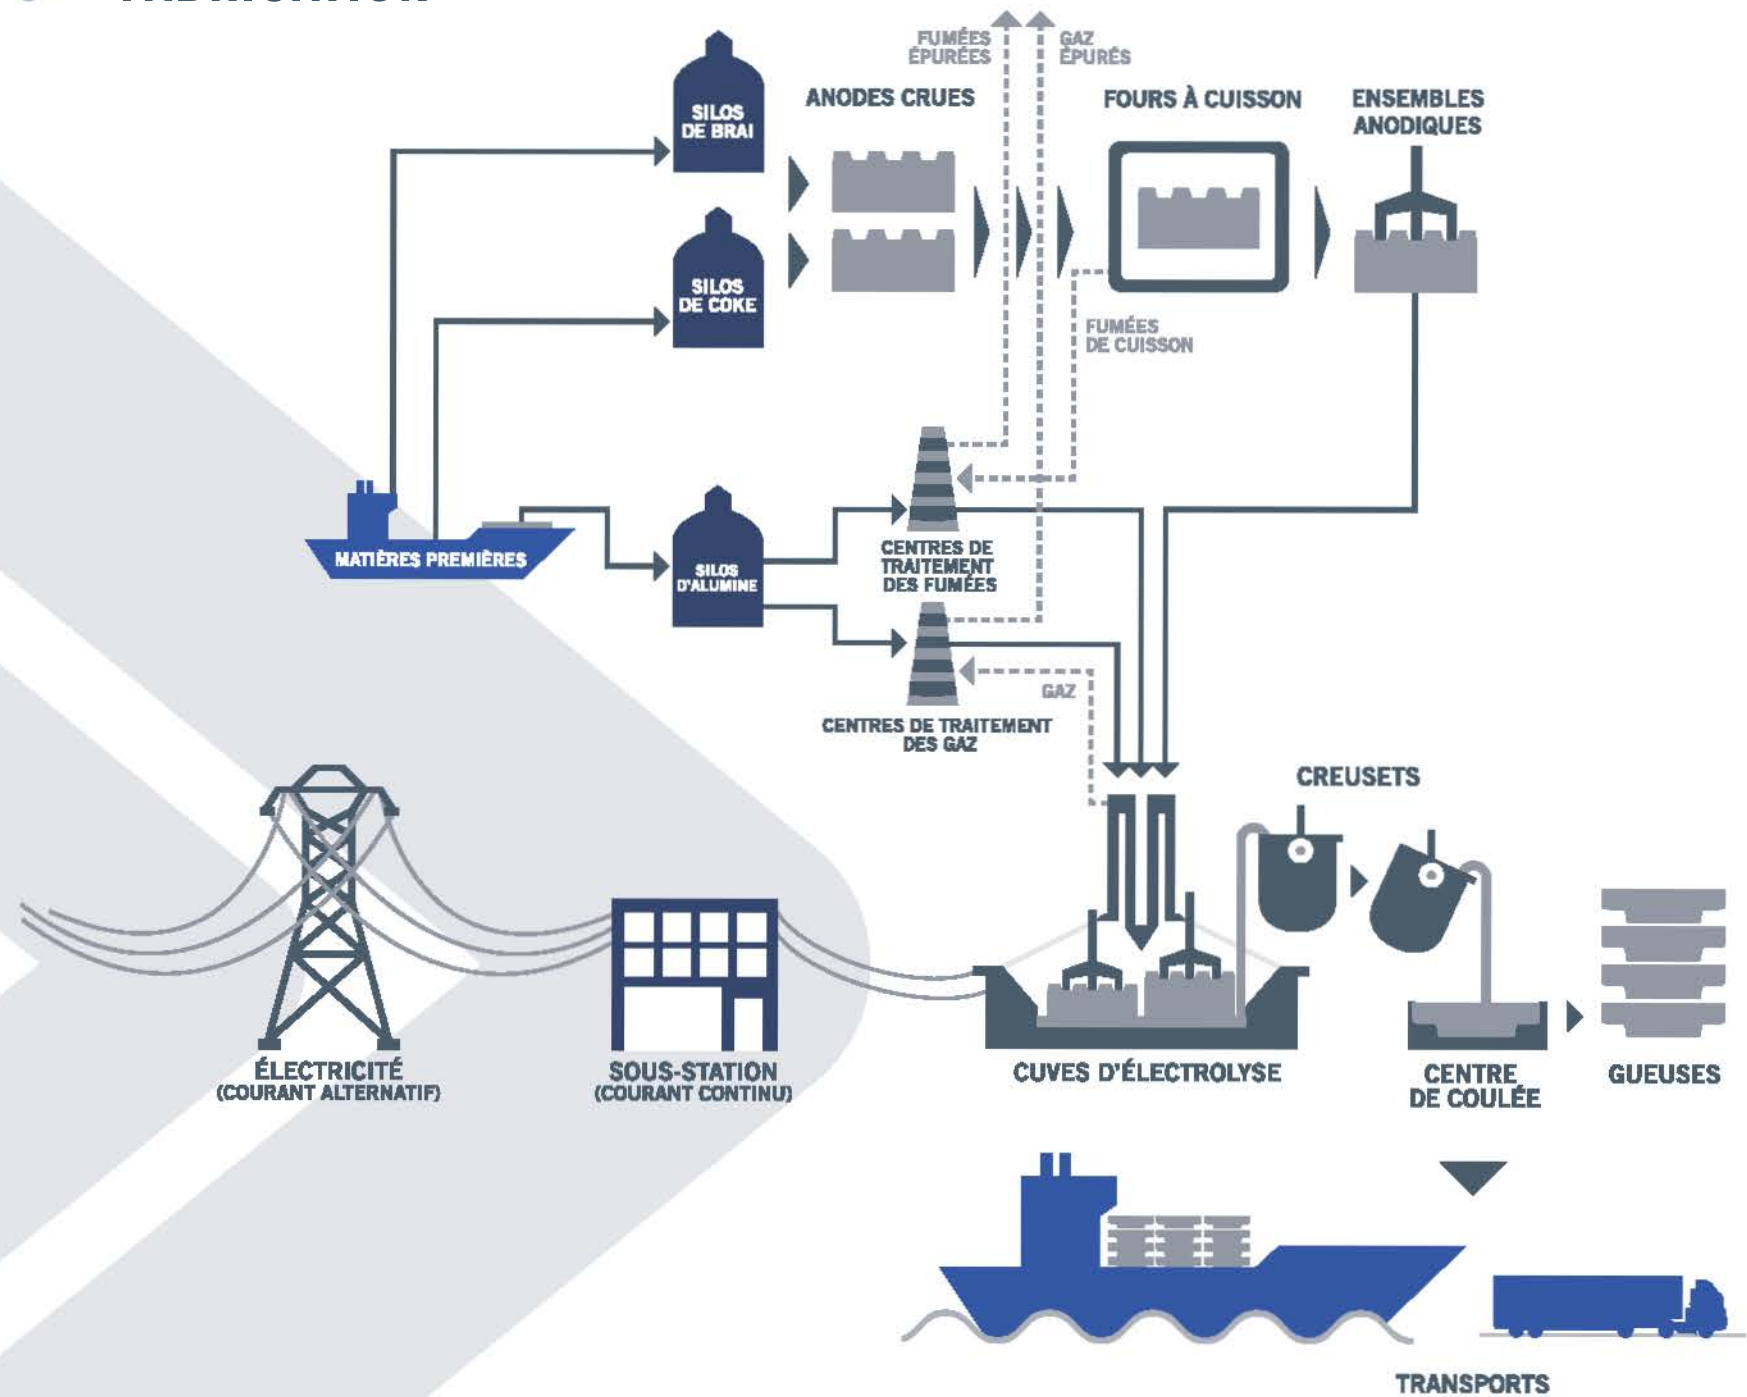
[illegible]

FUMÉES ÉPURÉES

GAZ ÉPURÉS

SILOS DE BRAI

ANODES CRUES

FOURS À CUISSON

ENSEMBLES ANODIQUES

SILOS DE COKE

FUMÉES DE CUISSON

MATIÈRES PREMIÈRES

SILOS D'ALUMINE

CENTRES DE TRAITEMENT DES FUMÉES

GAZ

CENTRES DE TRAITEMENT DES GAZ

CREUSETS

ÉLECTRICITÉ (COURANT ALTERNATIF)

SOUS-STATION (COURANT CONTINU)

CUVES D'ÉLECTROLYSE

CENTRE DE COULÉE

GUEUSES

TRANSPORTS